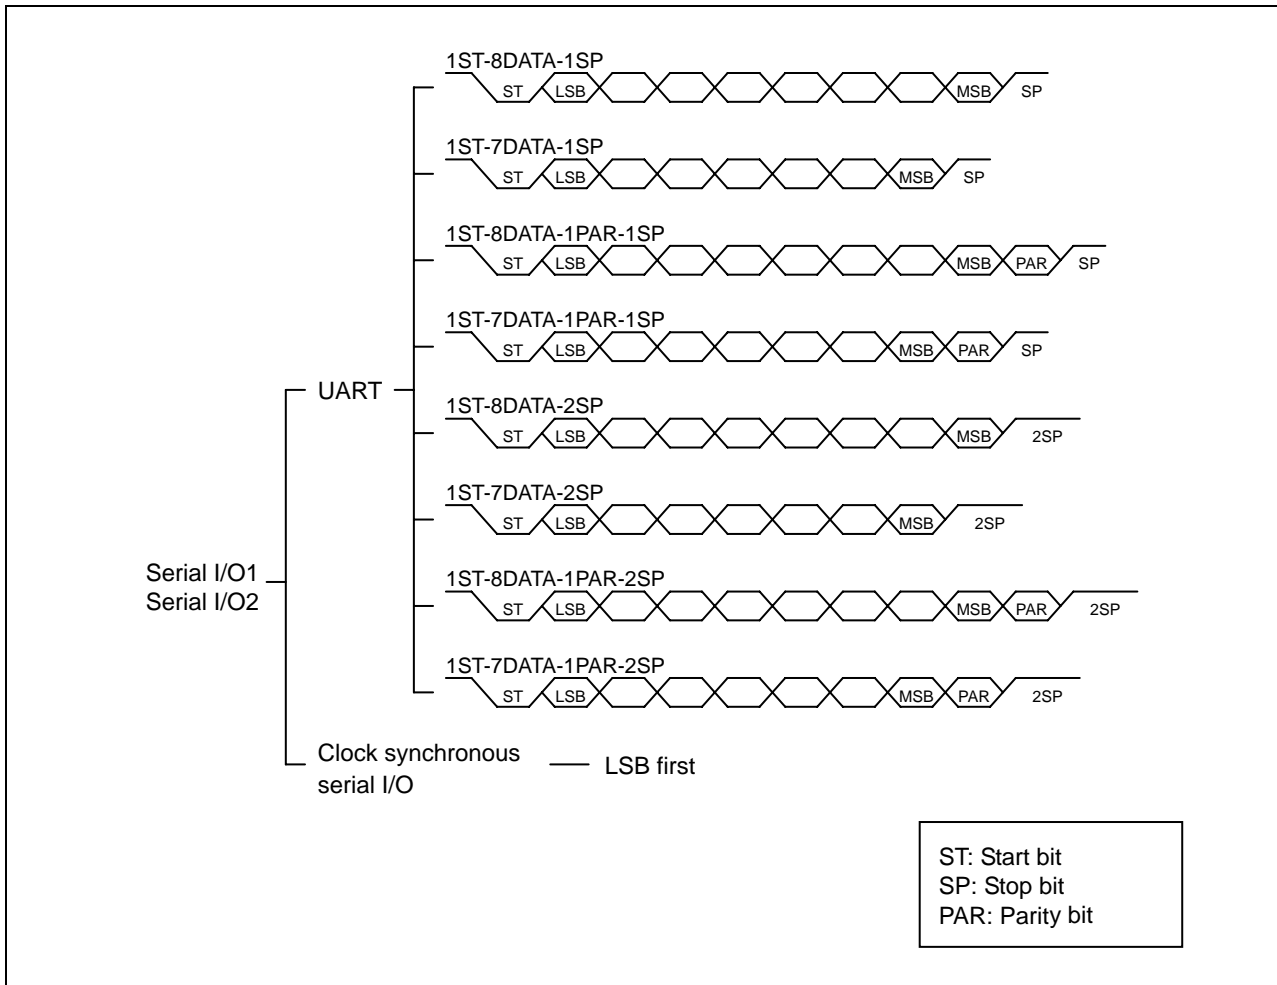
1ST-8DATA-1SP
ST LSB MSB SP

1ST-7DATA-1SP
ST LSB MSB SP

1ST-8DATA-1PAR-1SP
ST LSB MSB PAR SP

1ST-7DATA-1PAR-1SP
ST LSB MSB PAR SP

UART

1ST-8DATA-2SP
ST LSB MSB 2SP

1ST-7DATA-2SP
ST LSB MSB 2SP

Serial I/O1
Serial I/O2

1ST-8DATA-1PAR-2SP
ST LSB MSB PAR 2SP

1ST-7DATA-1PAR-2SP
ST LSB MSB PAR 2SP

Clock synchronous serial I/O

LSB first

ST: Start bit
SP: Stop bit
PAR: Parity bit